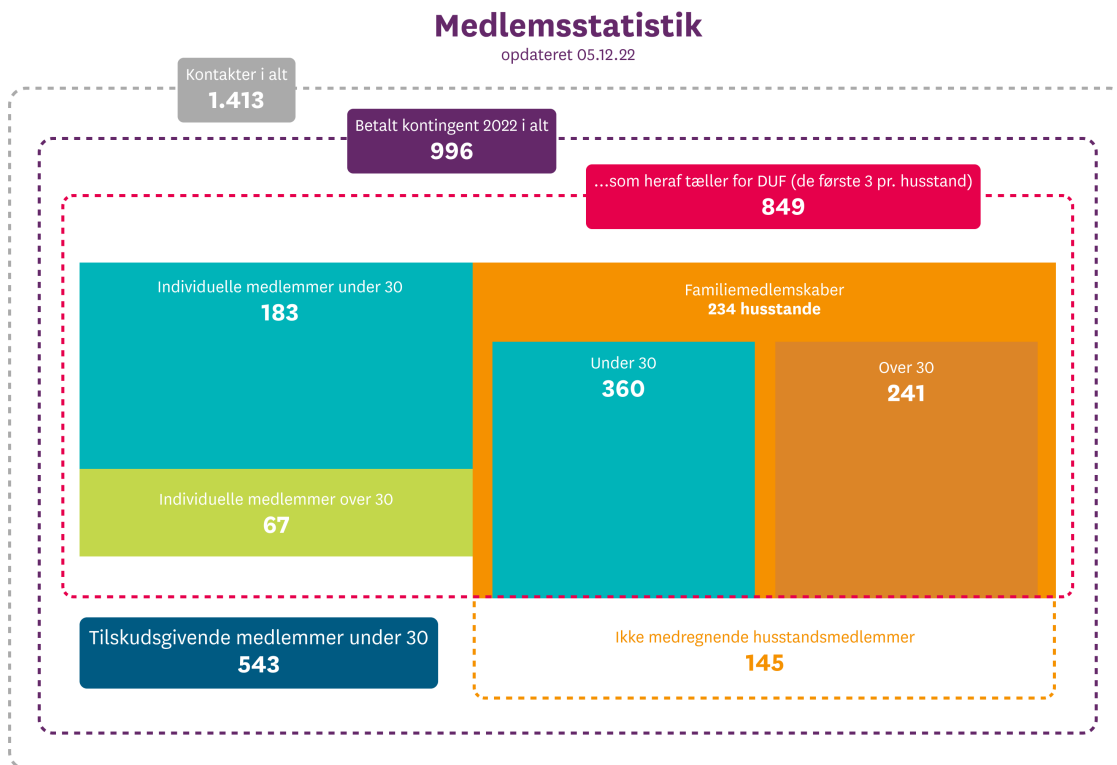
Medlemsstatistik
opdateret 05.12.22

Kontakter i alt
1.413

Betalt kontingent 2022 i alt
996

...som heraf tæller for DUF (de første 3 pr. husstand)
849

Individuelle medlemmer under 30
183

Familiemedlemskaber
234 husstande

Under 30
360

Over 30
241

Individuelle medlemmer over 30
67

Tilskudsgivende medlemmer under 30
543

Ikke medregnende husstandsmedlemmer
145